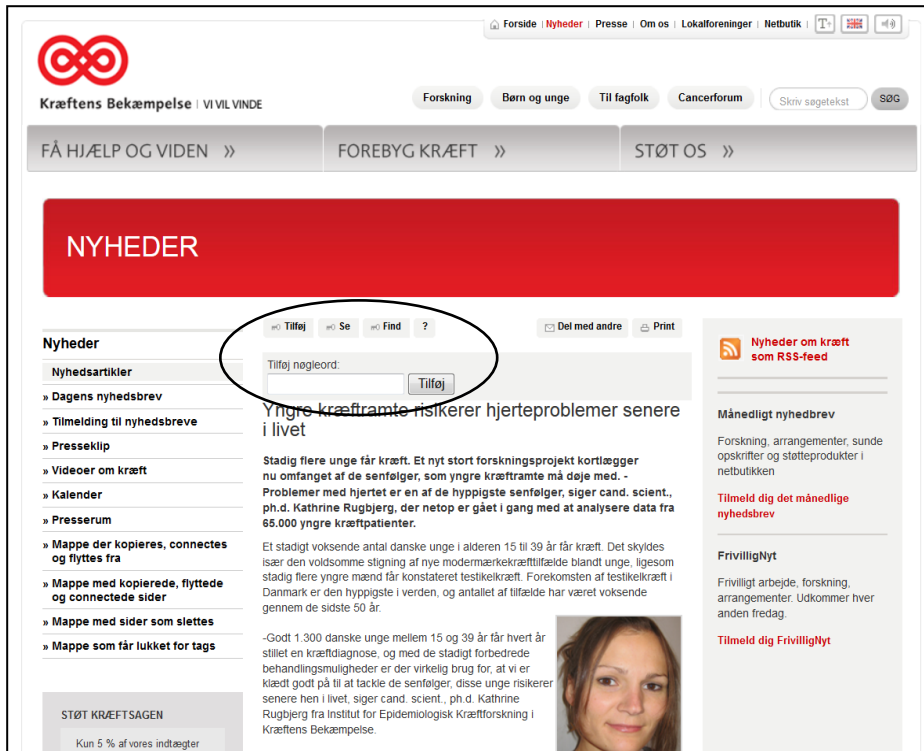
Forside | Nyheder | Presse | Om os | Lokalforeninger | Netbutik

Kræftens Bekæmpelse | VI VIL VINDE

Forskning | Børn og unge | Til fagfolk | Cancerforum | Skriv søgetekst | SØG

FÅ HJÆLP OG VIDEN » | FOREBYG KRÆFT » | STØT OS »

NYHEDER

Nyheder
Nyhedsartikler
» Dagens nyhedsbrev
» Tilmelding til nyhedsbreve
» Presseklip
» Videoer om kræft
» Kalender
» Presserum
» Mappe der kopieres, connectes og flyttes fra
» Mappe med kopierede, flyttede og connectede sider
» Mappe med sider som slettes
» Mappe som får lukket for tags

STØT KRÆFTSAGEN
Kun 5 % af vores indtægter

Tilføj | Se | Find | ?
Del med andre | Print

Tilføj nøgleord:
Tilføj

Yngre kræftramte risikerer hjerteproblemer senere i livet

Stadig flere unge får kræft. Et nyt stort forskningsprojekt kortlægger nu omfanget af de senfølger, som yngre kræftramte må døje med. - Problemer med hjertet er en af de hyppigste senfølger, siger cand. scient., ph.d. Kathrine Rugbjerg, der netop er gået i gang med at analysere data fra 65.000 yngre kræftpatienter.

Et stadigt voksende antal danske unge i alderen 15 til 39 år får kræft. Det skyldes især den voldsomme stigning af nye modermærkekræfttilfælde blandt unge, ligesom stadig flere yngre mænd får konstateret testikelkræft. Forekomsten af testikelkræft i Danmark er den hyppigste i verden, og antallet af tilfælde har været voksende gennem de sidste 50 år.

-Godt 1.300 danske unge mellem 15 og 39 år får hvert år stillet en kræftdiagnose, og med de stadigt forbedrede behandlingsmuligheder er der virkelig brug for, at vi er klædt godt på til at tackle de senfølger, disse unge risikerer senere hen i livet, siger cand. scient., ph.d. Kathrine Rugbjerg fra Institut for Epidemiologisk Kræftforskning i Kræftens Bekæmpelse.

Nyheder om kræft som RSS-feed

Månedligt nyhedsbrev
Forskning, arrangementer, sunde opskrifter og støtteprodukter i netbutikken
Tilmeld dig det månedlige nyhedsbrev

FrivilligNyt
Frivilligt arbejde, forskning, arrangementer. Udkommer hver anden fredag.
Tilmeld dig FrivilligNyt